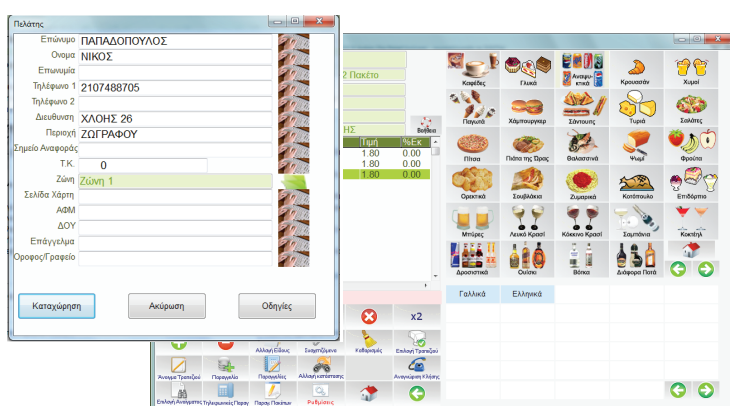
Πελάτης

Επώνυμο ΠΑΠΑΔΟΠΟΥΛΟΣ
Ονομα ΝΙΚΟΣ
Επωνυμία
Τηλέφωνο 1 2107488705
Τηλέφωνο 2
Διευθυνση ΧΛΟΗΣ 26
Περιοχή ΖΩΓΡΑΦΟΥ
Σημείο Αναφοράς
Τ.Κ. 0
Ζώνη Ζώνη 1
Σελίδα Χάρτη
ΑΦΜ
ΔΟΥ
Επάγγελμα
Οροφος/Γραφείο

Καταχώρηση
Ακύρωση
Οδηγίες

2 Πακέτο
ΗΣ
Βοήθεια

| Τιμή | %Εκ |
|---|---|
| 1.80 | 0.00 |
| 1.80 | 0.00 |
| 1.80 | 0.00 |

Καφέδες
Γλυκά
Αναψυκτικά
Κρουασάν
Χυμοί
Παγωτά
Χάμπουργκερ
Σάντουιτς
Τυριά
Σαλάτες
Πίτσα
Πιάτα της Ώρας
Θαλασσινά
Ψωμί
Φρούτα
Ορεκτικά
Σουβλάκια
Ζυμαρικά
Κοτόπουλο
Επιδόρπιο
Μπύρες
Λευκό Κρασί
Κόκκινο Κρασί
Σαμπάνια
Κοκτέιλ
Δροσιστικά
Ουίσκι
Βότκα
Διάφορα Ποτά

Γαλλικά
Ελληνικά

x2
Αλλαγή Είδους
Σχόλια
Καθαρισμός
Επιλογή Τραπεζιού
Άνοιγμα Τραπεζιού
Παραγγελία
Παραγγελίες
Αλλαγή καταστασης
Αναγνώριση Κλήσης
Επιλογή Ανοιγματος
Τηλεφωνικές Παραγ
Παραγ Πακέτων
Ρυθμίσεις